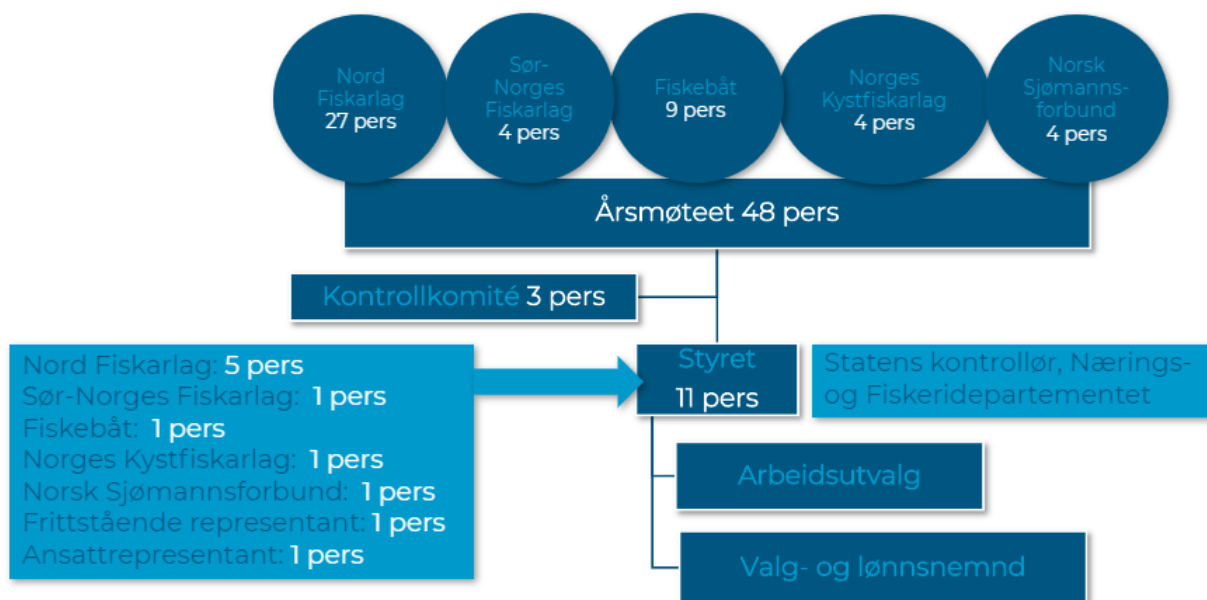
Nord Fiskarlag 27 pers

Sør-Norges Fiskarlag 4 pers

Fiskebåt 9 pers

Norges Kystfiskarlag 4 pers

Norsk Sjømannsforbund 4 pers

Årsmøteet 48 pers

Kontrollkomité 3 pers

Nord Fiskarlag: 5 pers
Sør-Norges Fiskarlag: 1 pers
Fiskebåt: 1 pers
Norges Kystfiskarlag: 1 pers
Norsk Sjømannsforbund: 1 pers
Frittstående representant: 1 pers
Ansattrepresentant: 1 pers

Styret 11 pers

Statens kontrollør, Nærings- og Fiskeridepartementet

Arbeidsutvalg

Valg- og lønnsnemnd